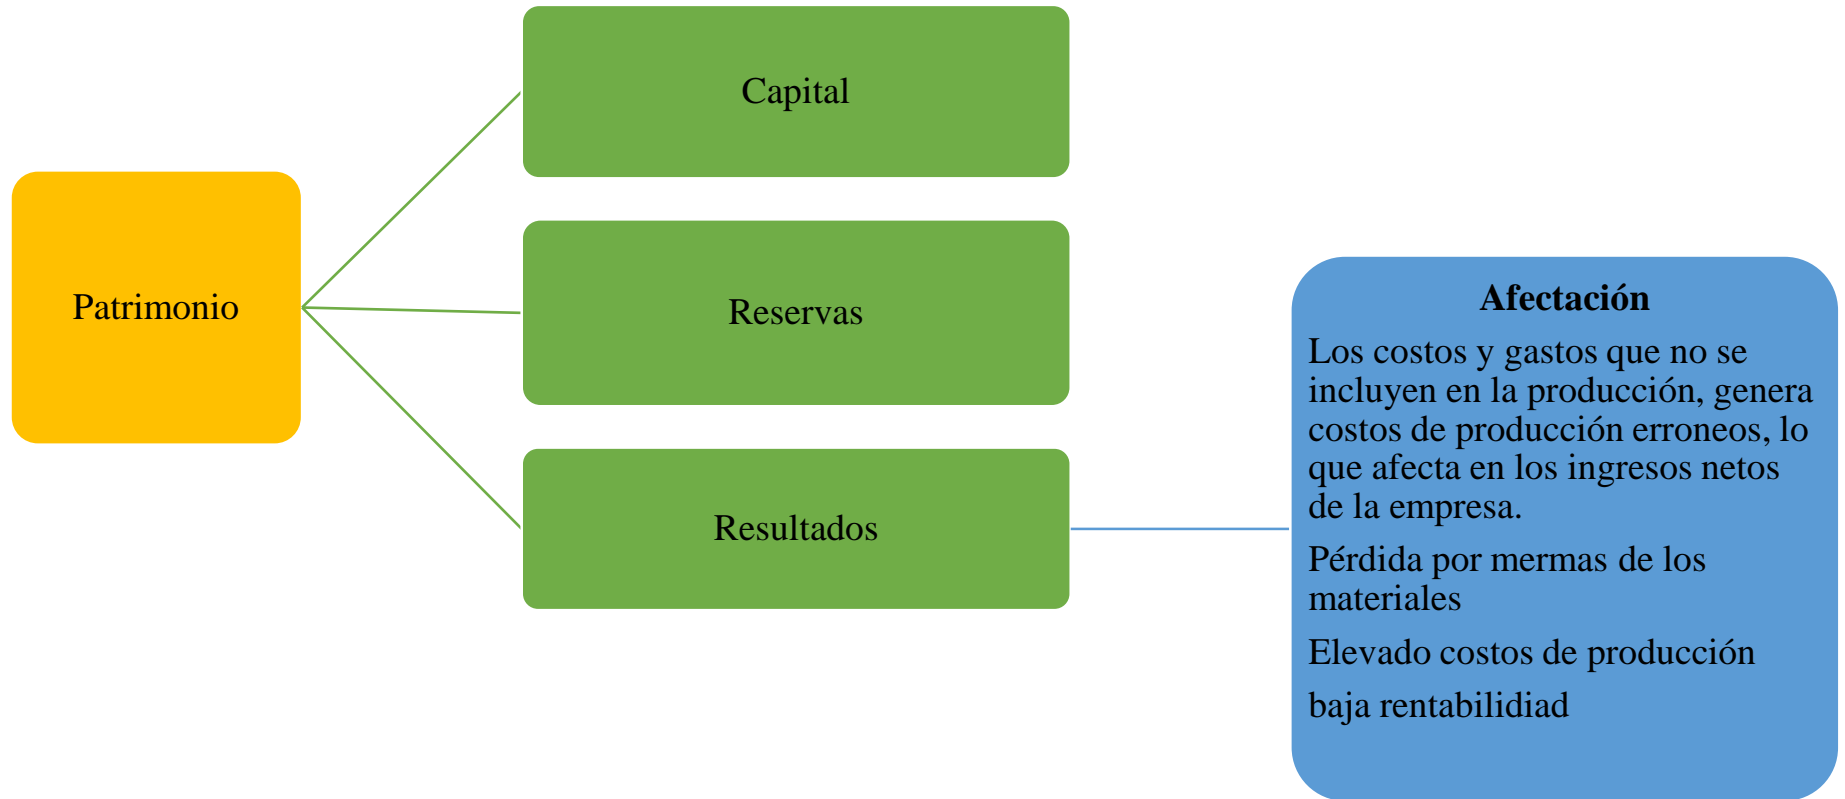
Patrimonio

Capital

Reservas

Resultados

Afectación

Los costos y gastos que no se incluyen en la producción, genera costos de producción erroneos, lo que afecta en los ingresos netos de la empresa.

Pérdida por mermas de los materiales

Elevado costos de producción

baja rentabilidiad